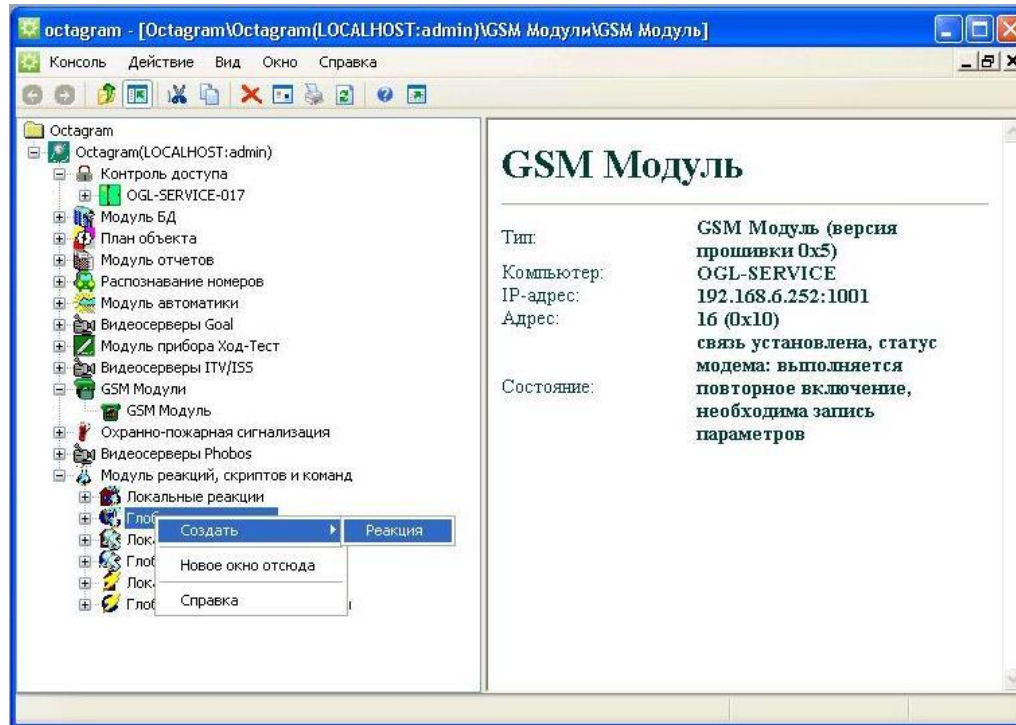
octagram - [Octagram\Octagram(LOCALHOST:admin)\GSM Модули\GSM Модуль]

Консоль Действие Вид Окно Справка

Octagram
Octagram(LOCALHOST:admin)
Контроль доступа
OGL-SERVICE-017
Модуль БД
План объекта
Модуль отчетов
Распознавание номеров
Модуль автоматики
Видеосерверы Goal
Модуль прибора Ход-Тест
Видеосерверы ITV/ISS
GSM Модули
GSM Модуль
Охранно-пожарная сигнализация
Видеосерверы Phobos
Модуль реакций, скриптов и команд
Локальные реакции
Глоб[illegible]
Лок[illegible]
Глоб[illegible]
Лок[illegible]
Глоб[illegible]

Создать
Реакция
Новое окно отсюда
Справка

GSM Модуль

| | |
|---|---|
| Тип: | GSM Модуль (версия прошивки 0x5) |
| Компьютер: | OGL-SERVICE |
| IP-адрес: | 192.168.6.252:1001 |
| Адрес: | 16 (0x10) |
| Состояние: | связь установлена, статус модема: выполняется повторное включение, необходима запись параметров |